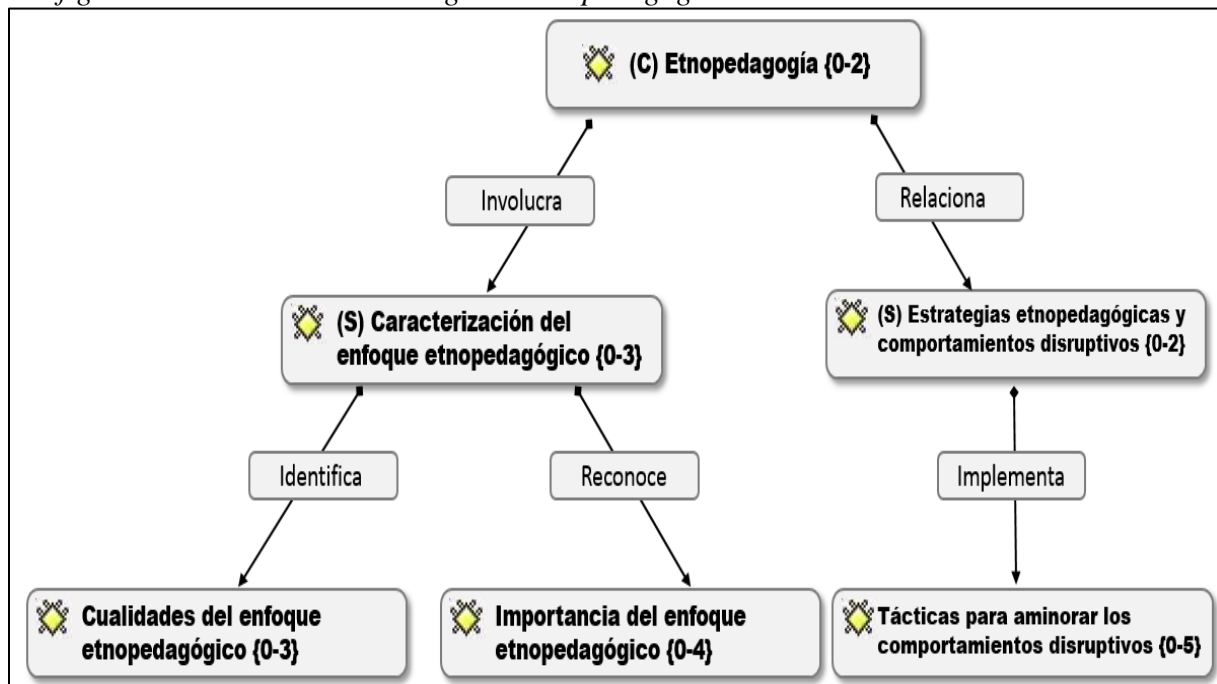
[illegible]

(C) Etnopedagogía {0-2}

Involucra

Relaciona

(S) Caracterización del enfoque etnopedagógico {0-3}

(S) Estrategias etnopedagógicas y comportamientos disruptivos {0-2}

Identifica

Reconoce

Implementa

Cualidades del enfoque etnopedagógico {0-3}

Importancia del enfoque etnopedagógico {0-4}

Tácticas para aminorar los comportamientos disruptivos {0-5}